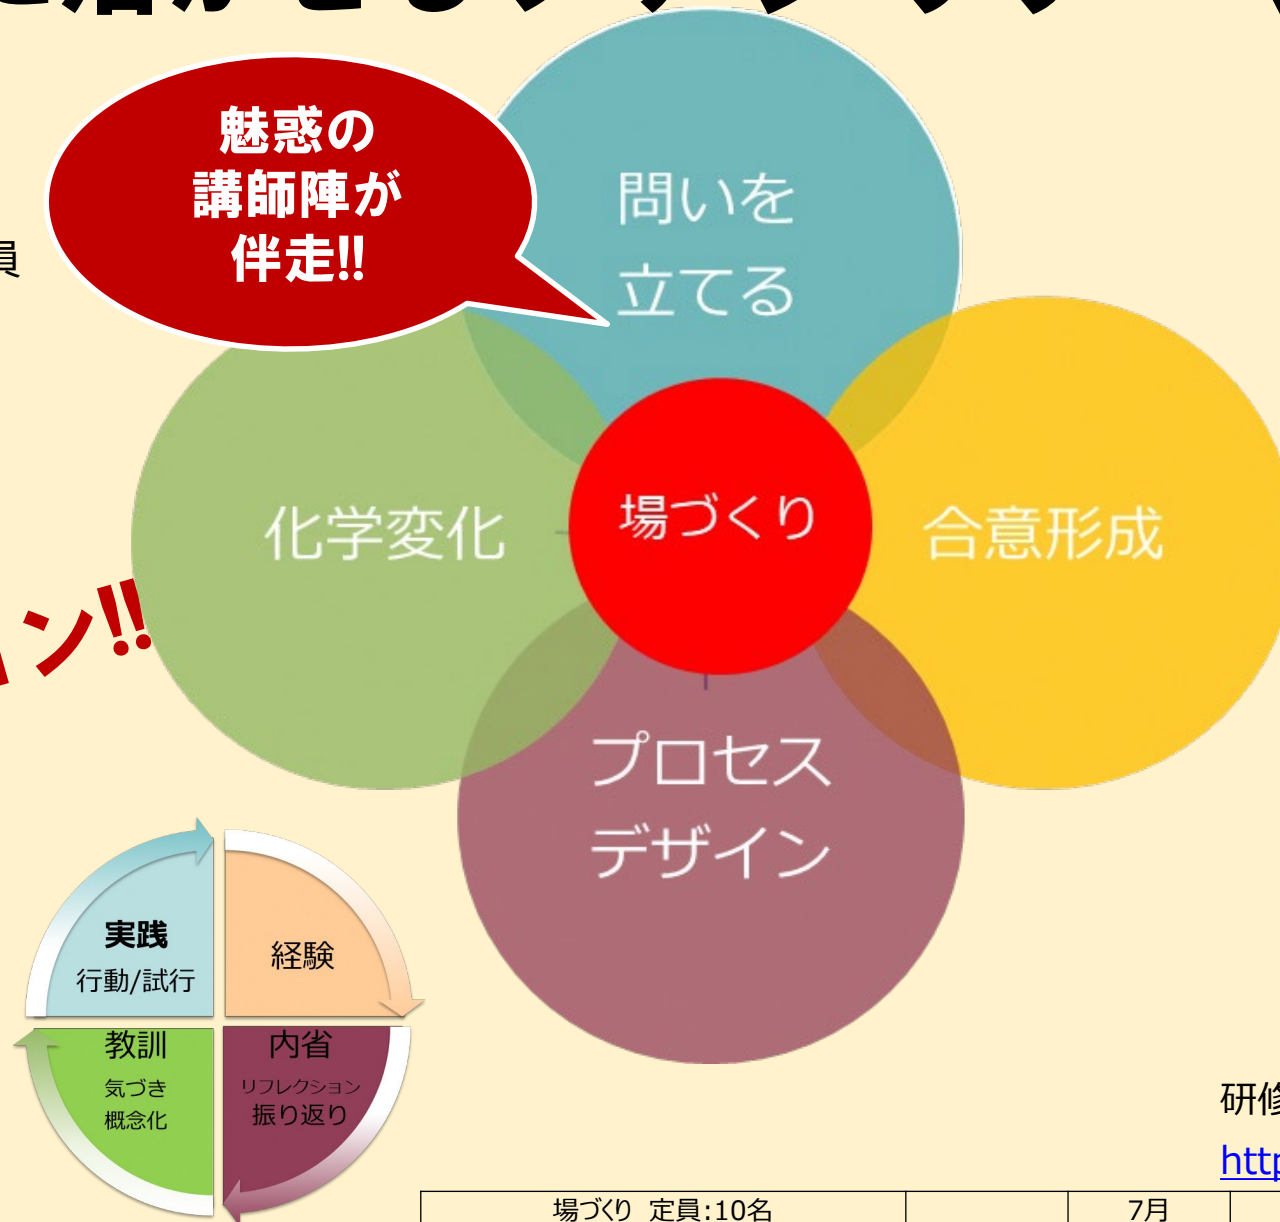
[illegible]

員

魅惑の
講師陣が
伴走!!

ン!!

問いを
立てる

化学変化

場づくり

合意形成

プロセス
デザイン

実践
行動/試行

経験

教訓
気づき
概念化

内省
リフレクション
振り返り

研修

http

| 場づくり 定員:10名 | | 7月 | |